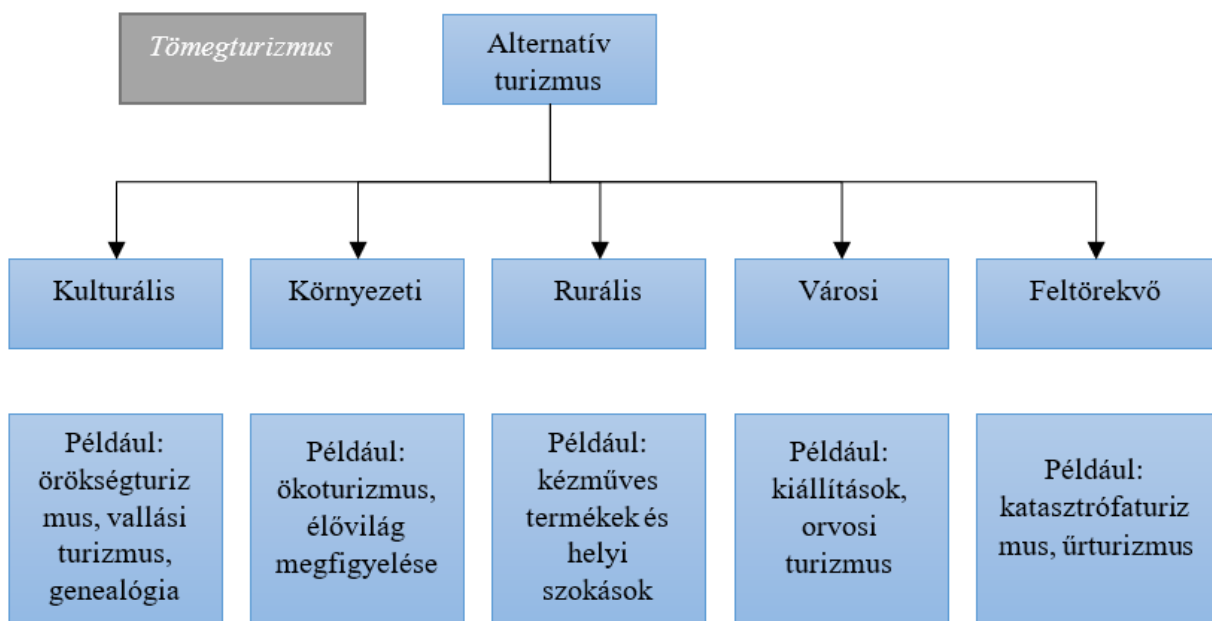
Tömegturizmus

Alternatív turizmus

Kulturális

Környezeti

Rurális

Városi

Feltörekvő

Például: örökségturizmus, vallási turizmus, genealógia

Például: ökoturizmus, élővilág megfigyelése

Például: kézműves termékek és helyi szokások

Például: kiállítások, orvosi turizmus

Például: katasztrófaturizmus, űrturizmus